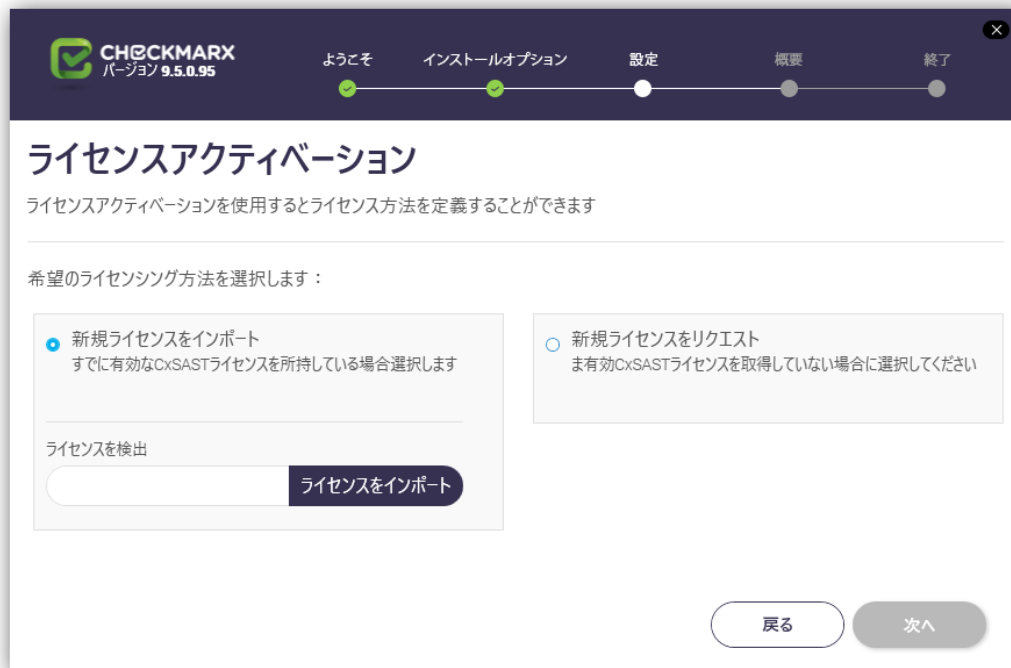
CHECKMARX
バージョン 9.5.0.95

ようこそ
インストールオプション
設定
概要
終了

ライセンスアクティベーション

ライセンスアクティベーションを使用するとライセンス方法を定義することができます

希望のライセンシング方法を選択します：

新規ライセンスをインポート
すでに有効なCxSASTライセンスを所持している場合選択します

ライセンスを検出

ライセンスをインポート

新規ライセンスをリクエスト
ま有効CxSASTライセンスを取得していない場合に選択してください

戻る
次へ